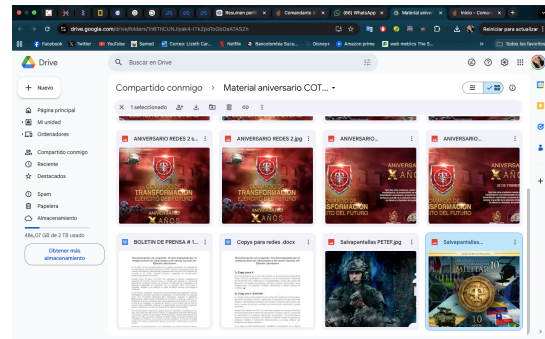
Resumen perfil
Comandante
(95) WhatsApp
Material aniver
Inicio - Centro

drive.google.com/drive/folders/1HBThCL9LJrgak4-f7k2pcFbGbOgATASZn

Reiniciar para actualizar

Facebook
Twitter
YouTube
Samed
Correo: Lizeth Car...
Netflix
Bancolombia Sucu...
Disney+
Amazon prime
web metrics The S...
Todos los favoritos

Drive
Buscar en Drive

Nuevo
Página principal
Mi unidad
Ordenadores
Compartido conmigo
Reciente
Destacados
Spam
Papelera
Almacenamiento
486,07 GB de 2 TB usado
Obtener más almacenamiento

Compartido conmigo > Material aniversario COT...

1 seleccionado

ANIVERSARIO REDES 2 s...
ANIVERSARIO REDES 2.jpg
ANIVERSARIO...
ANIVERSARIO...

TRANSFORMACIÓN
EJÉRCITO DEL FUTURO
ANIVERSARIO
X AÑOS

ANIVERSARIO
X AÑOS
TRANSFORMACIÓN
EJÉRCITO DEL FUTURO

BOLETIN DE PRENSA # 1...
Copys para redes .docx
Salvapantallas PETEF.jpg
Salvapantallas...

1. Copy post 1

10
MILITAR
10
AÑOS